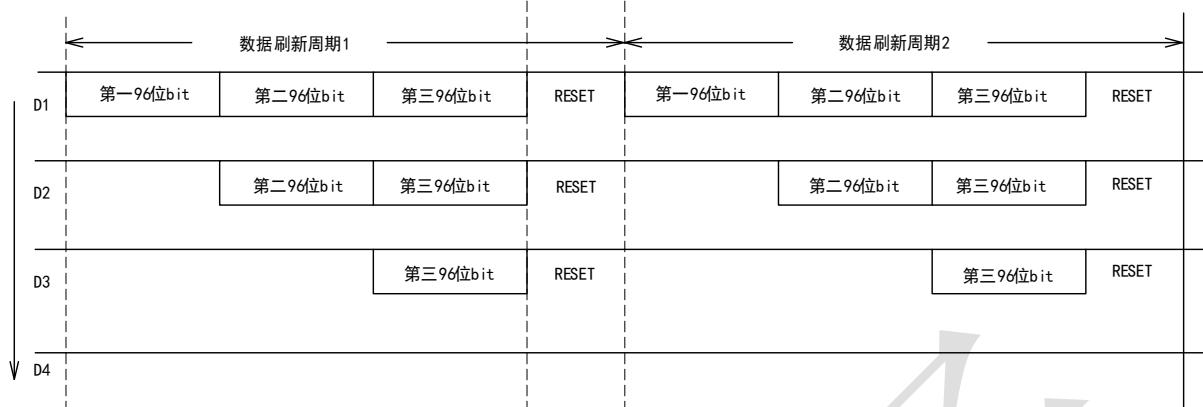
数据刷新周期1

数据刷新周期2

D1
第一96位bit
第二96位bit
第三96位bit
RESET
第一96位bit
第二96位bit
第三96位bit
RESET

D2
第二96位bit
第三96位bit
RESET
第二96位bit
第三96位bit
RESET

D3
第三96位bit
RESET
第三96位bit
RESET

D4